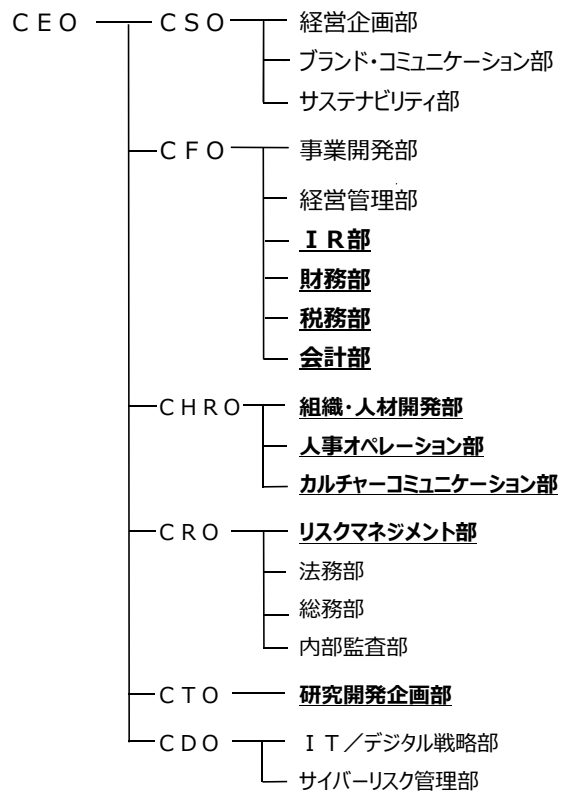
ＣＥＯ
ＣＳＯ
経営企画部
ブランド・コミュニケーション部
サステナビリティ部
ＣＦＯ
事業開発部
経営管理部
ＩＲ部
財務部
税務部
会計部
ＣＨＲＯ
組織・人材開発部
人事オペレーション部
カルチャーコミュニケーション部
ＣＲＯ
リスクマネジメント部
法務部
総務部
内部監査部
ＣＴＯ
研究開発企画部
ＣＤＯ
ＩＴ／デジタル戦略部
サイバーリスク管理部